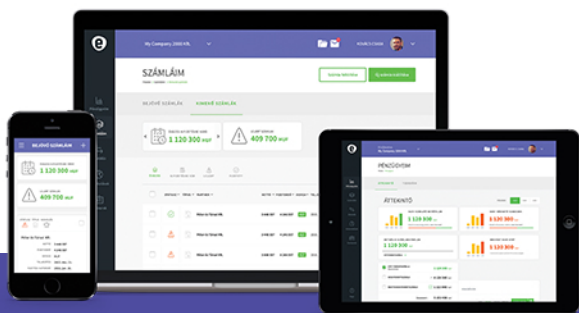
My Company, 2000 Kft.

SZÁMLÁIM

BEJÖVŐ SZÁMLÁK

KIMENŐ SZÁMLÁK

1 120 300 HUF

409 700 HUF

Minta és Társai Kft.

BEJÖVŐ SZÁMLÁK

1 120 300 HUF

409 700 HUF

Minta és Társai Kft.

PÉNZÜGYEIM

ÁTTEKINTŐ